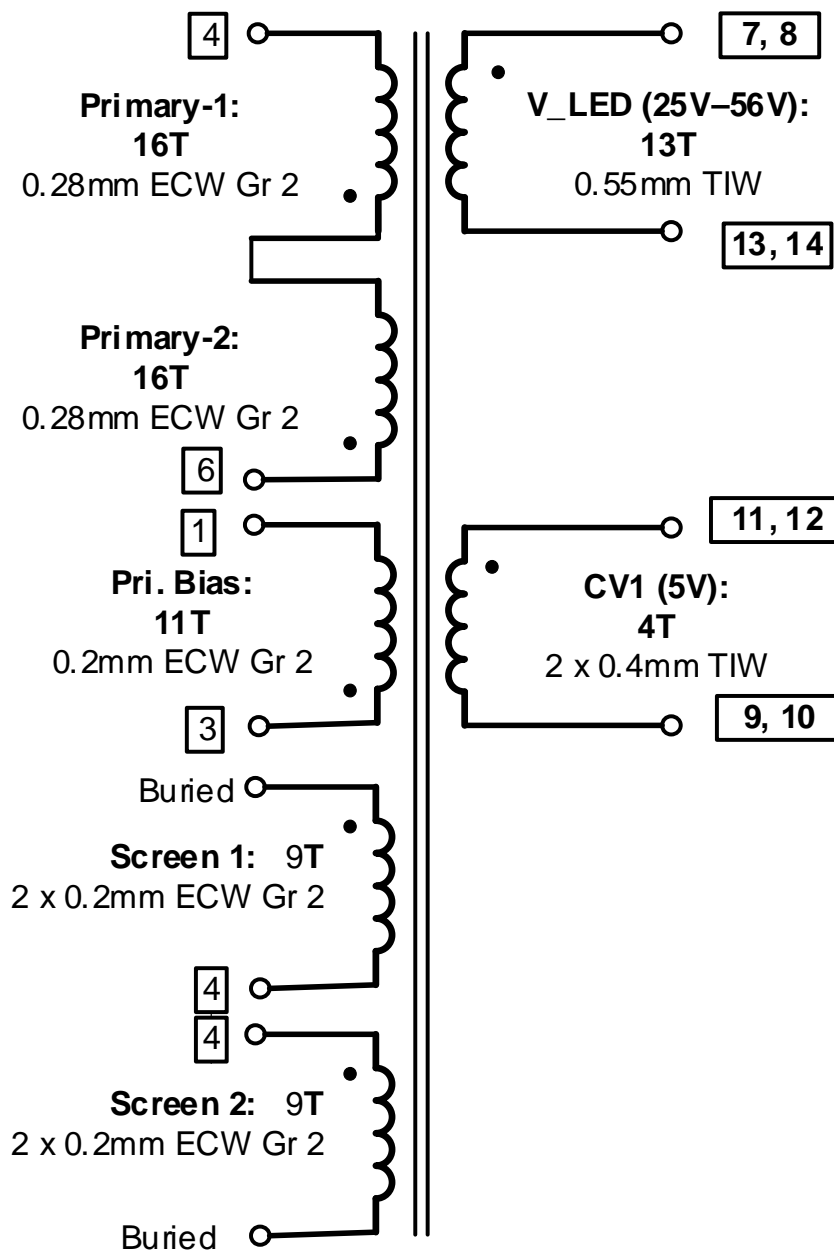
4

Primary-1:
16T
0.28mm ECW Gr 2

Primary-2:
16T
0.28mm ECW Gr 2

6

1

Pri. Bias:
11T
0.2mm ECW Gr 2

3

Buried

Screen 1: 9T
2 x 0.2mm ECW Gr 2

4

4

Screen 2: 9T
2 x 0.2mm ECW Gr 2

Buried

7, 8

V_LED (25V–56V):
13T
0.55mm TIW

13, 14

11, 12

CV1 (5V):
4T
2 x 0.4mm TIW

9, 10